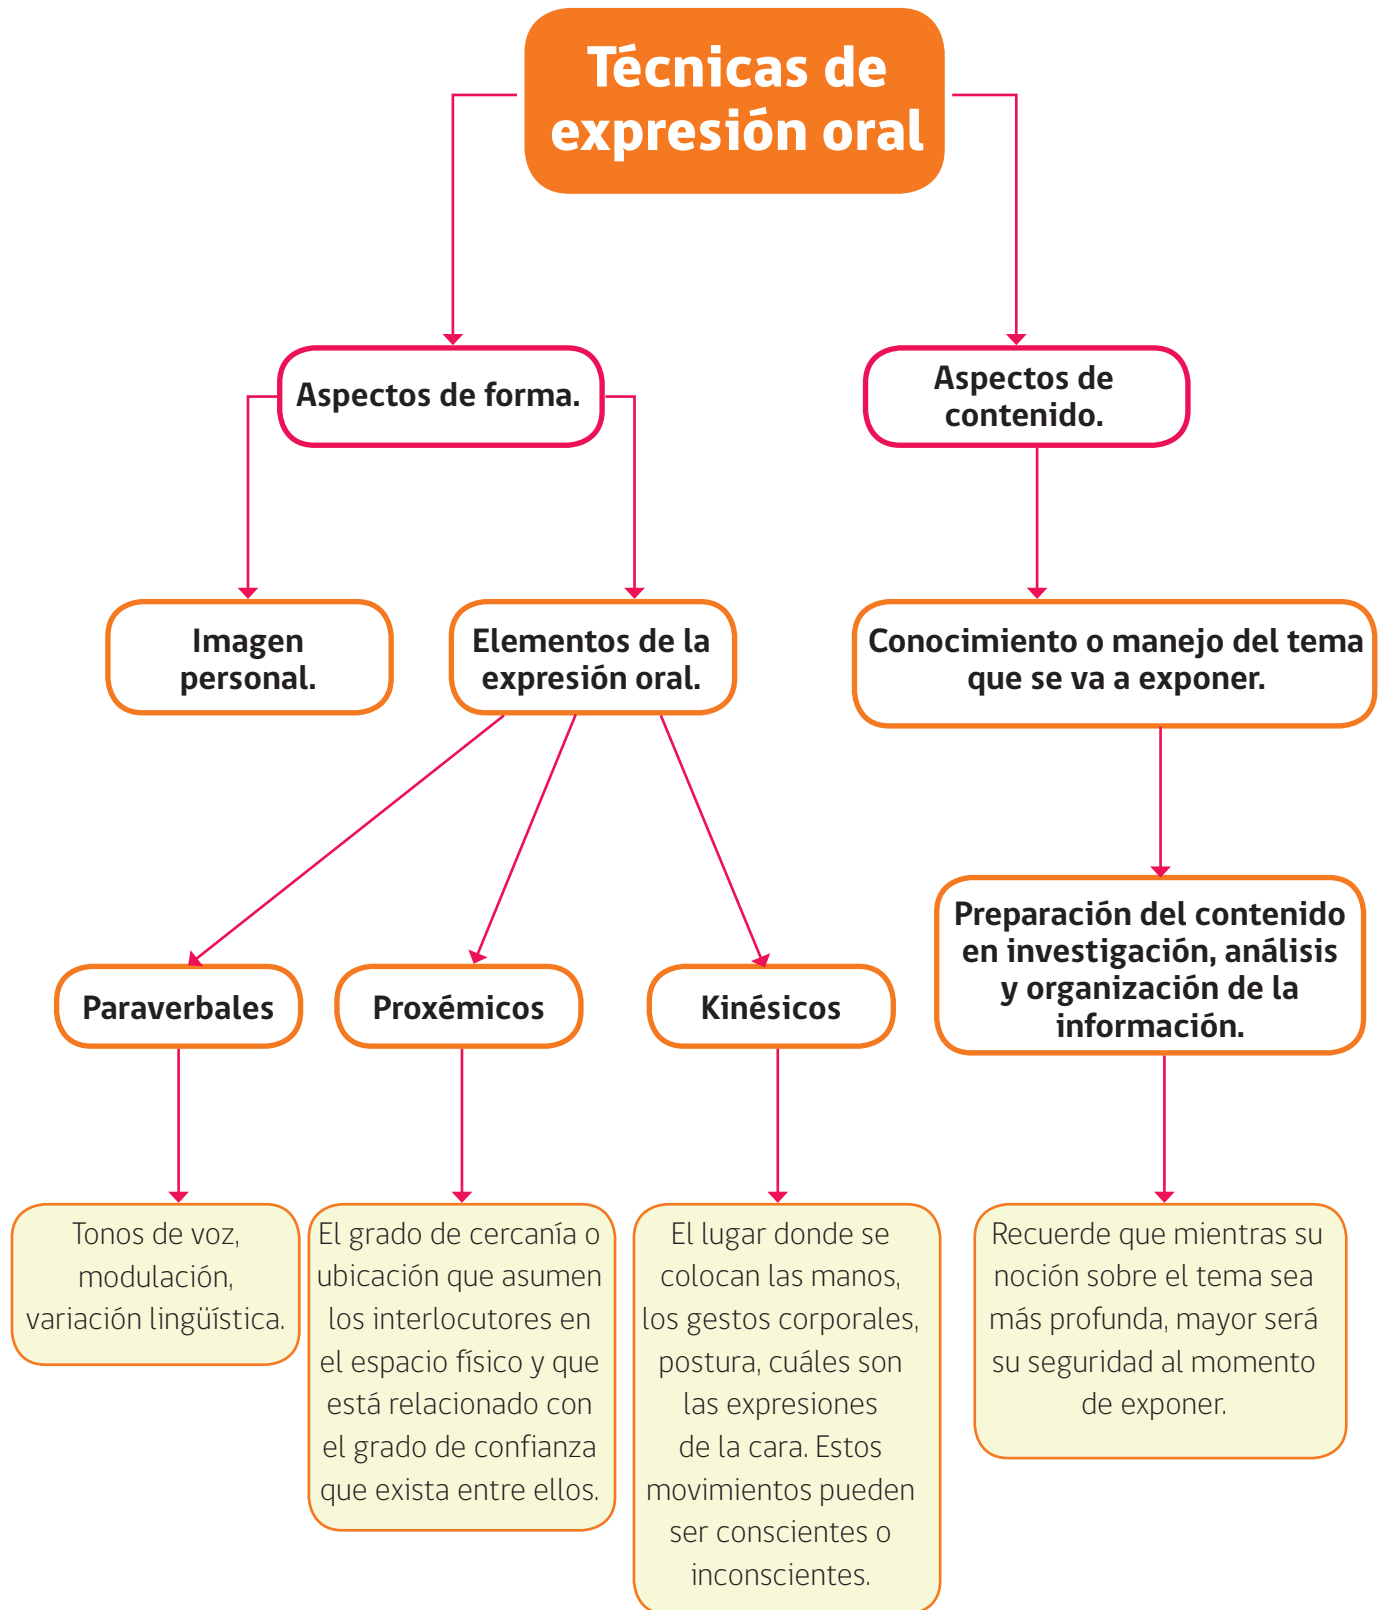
Técnicas de expresión oral

Aspectos de forma.

Aspectos de contenido.

Imagen personal.

Elementos de la expresión oral.

Conocimiento o manejo del tema que se va a exponer.

Paraverbales

Proxémicos

Kinésicos

Preparación del contenido en investigación, análisis y organización de la información.

Tonos de voz, modulación, variación lingüística.

El grado de cercanía o ubicación que asumen los interlocutores en el espacio físico y que está relacionado con el grado de confianza que exista entre ellos.

El lugar donde se colocan las manos, los gestos corporales, postura, cuáles son las expresiones de la cara. Estos movimientos pueden ser conscientes o inconscientes.

Recuerde que mientras su noción sobre el tema sea más profunda, mayor será su seguridad al momento de exponer.